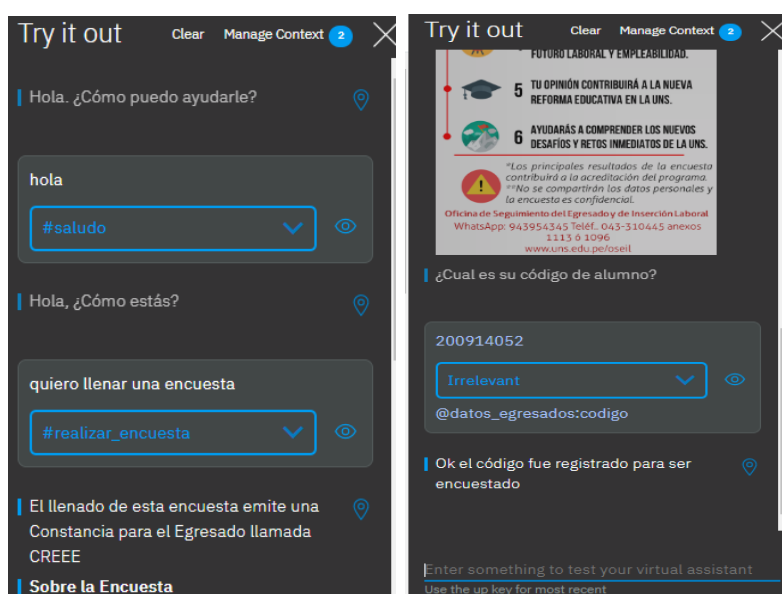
Try it out
Clear
Manage Context 2

Hola. ¿Cómo puedo ayudarle?

hola

#saludo

Hola, ¿Cómo estás?

quiero llenar una encuesta

#realizar_encuesta

El llenado de esta encuesta emite una Constancia para el Egresado llamada CREEE

Sobre la Encuesta

Try it out
Clear
Manage Context 2

FUTURO LABORAL Y EMPLEABILIDAD.

5 TU OPINIÓN CONTRIBUIRÁ A LA NUEVA REFORMA EDUCATIVA EN LA UNS.

6 AYUDARÁS A COMPRENDER LOS NUEVOS DESAFÍOS Y RETOS INMEDIATOS DE LA UNS.

*Los principales resultados de la encuesta contribuirá a la acreditación del programa.
**No se compartirán los datos personales y la encuesta es confidencial.

Oficina de Seguimiento del Egresado y de Inserción Laboral
WhatsApp: 943954345 Teléf.: 043-310445 anexos 1113 ó 1096
www.uns.edu.pe/oseil

¿Cual es su código de alumno?

200914052

Irrelevant

@datos_egresados:codigo

Ok el código fue registrado para ser encuestado

Enter something to test your virtual assistant
Use the up key for most recent